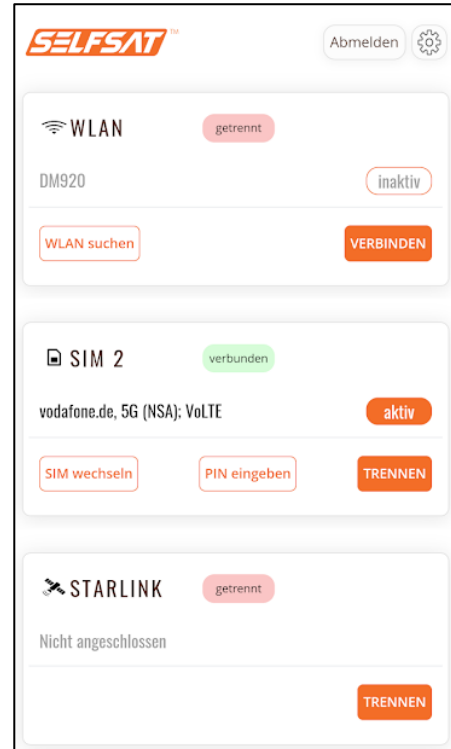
SELFSAT™

Abmelden

WLAN getrennt

DM920 inaktiv

WLAN suchen VERBINDEN

SIM 2 verbunden

vodafone.de, 5G (NSA): VoLTE aktiv

SIM wechseln PIN eingeben TRENNEN

STARLINK getrennt

Nicht angeschlossen

TRENNEN